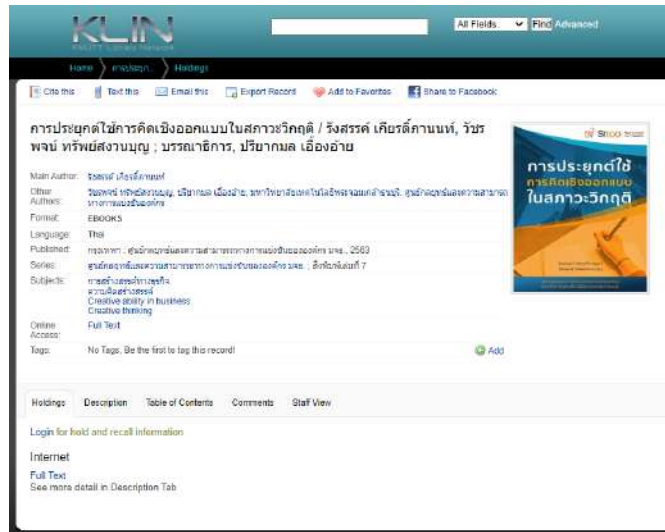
KLIN
KMUTT Library Network

All Fields Find Advanced

Home > การค้นหา... > Holdings

Cite this | Text this | Email this | Export Record | Add to Favorites | Share to Facebook

การประยุกต์ใช้การคิดเชิงออกแบบในสภาวะวิกฤติ / รังสรรค์ เกียรติ์ภานนท์, วัชรพจน์ ทรัพย์สงวนบุญ ; บรรณาธิการ, ปริยากมล เอื้องอ้าย

| | |
|---|---|
| Main Author: | รังสรรค์ เกียรติ์ภานนท์ |
| Other Authors: | วัชรพจน์ ทรัพย์สงวนบุญ, บริณาธิการ, ปริยากมล เอื้องอ้าย, มหาวิทยาลัยเทคโนโลยีพระจอมเกล้าธนบุรี. ศูนย์ศึกษาขีดความสามารถทางการแข่งขันองค์กร |
| Format: | EBOOKS |
| Language: | Thai |
| Published: | กรุงเทพฯ : ศูนย์ศึกษาขีดความสามารถทางการแข่งขันองค์กร มจธ., 2563 |
| Series: | ศูนย์ศึกษาขีดความสามารถทางการแข่งขันองค์กร มจธ. ; ลิขสิทธิ์ฉบับที่ 7 |
| Subjects: | การสร้างสรรค์ทางธุรกิจ<br>ความคิดสร้างสรรค์<br>Creative ability in business<br>Creative thinking |
| Online Access: | Full Text |
| Tags: | No Tags, Be the first to tag this record! |

Add

SBOO
การประยุกต์ใช้
การคิดเชิงออกแบบ
ในสภาวะวิกฤติ

Holdings | Description | Table of Contents | Comments | Staff View

Login for hold and recall information

Internet
Full Text
See more detail in Description Tab